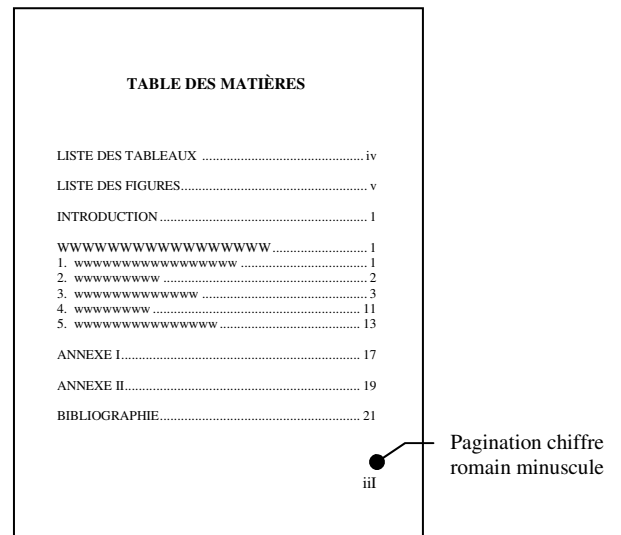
TABLE DES MATIÈRES

LISTE DES TABLEAUX .................................................. iv

LISTE DES FIGURES...................................................... v

INTRODUCTION ........................................................... 1

WWWWWWWWWWWWWWWWW............................ 1
1. wwwwwwwwwwwwwwwww ...................................... 1
2. wwwwwwwww .......................................................... 2
3. wwwwwwwwwwwww ................................................ 3
4. wwwwwwww ............................................................ 11
5. wwwwwwwwwwwwwww ........................................ 13

ANNEXE I...................................................................... 17

ANNEXE II..................................................................... 19

BIBLIOGRAPHIE........................................................... 21

Pagination chiffre romain minuscule

iiI